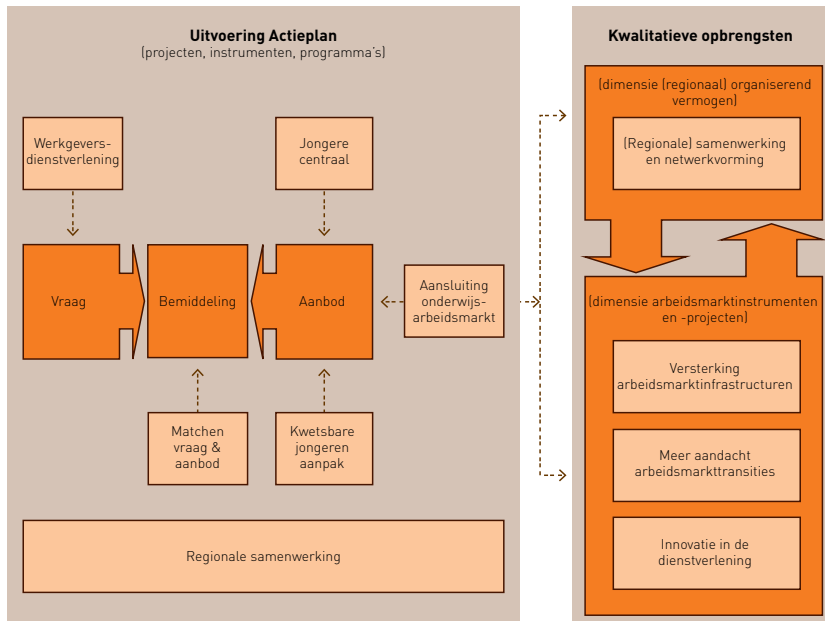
Uitvoering Actieplan
(projecten, instrumenten, programma's)

Werkgevers-dienstverlening

Jongere centraal

Vraag

Bemiddeling

Aanbod

Aansluiting onderwijs-arbeidsmarkt

Matchen vraag & aanbod

Kwetsbare jongeren aanpak

Regionale samenwerking

Kwalitatieve opbrengsten

(dimensie (regionaal) organiserend vermogen)

(Regionale) samenwerking en netwerkvorming

(dimensie arbeidsmarktinstrumenten en -projecten)

Versterking arbeidsmarktinfrastructuren

Meer aandacht arbeidsmarkttransities

Innovatie in de dienstverlening